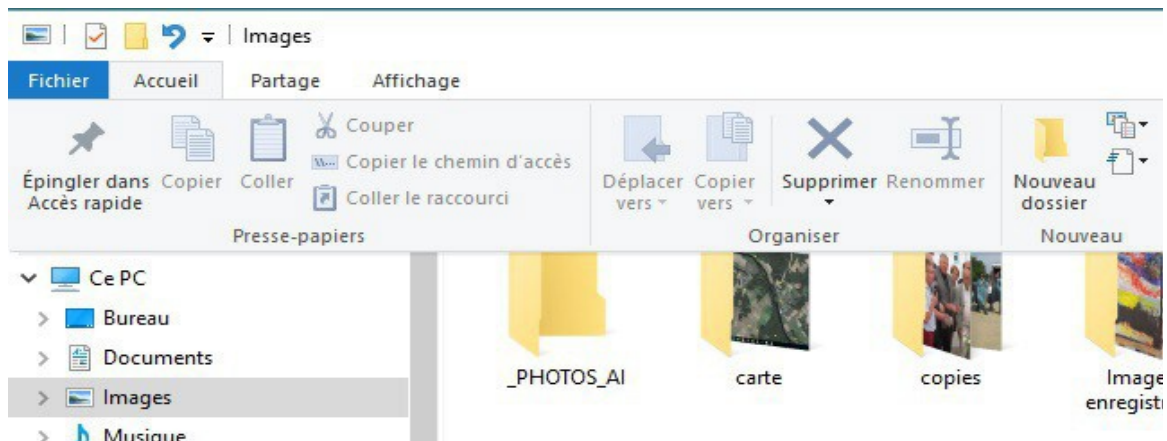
Images

Fichier Accueil Partage Affichage

Épingler dans Accès rapide
Copier
Coller
Couper
Copier le chemin d'accès
Coller le raccourci
Presse-papiers

Déplacer vers
Copier vers
Supprimer
Renommer
Organiser

Nouveau dossier
Nouveau

Ce PC
Bureau
Documents
Images
Musique

_PHOTOS_AI
carte
copies
Image enregistr